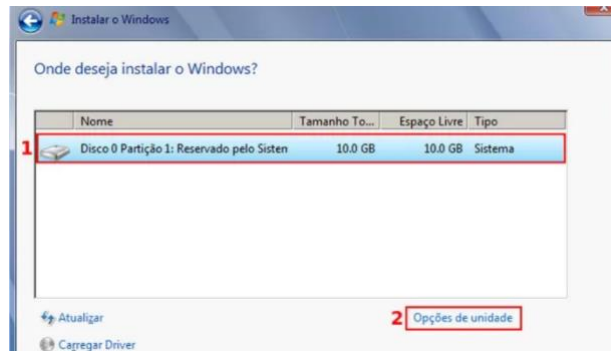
Instalar o Windows

Onde deseja instalar o Windows?

| Nome | Tamanho To... | Espaço Livre | Tipo |
|---|---|---|---|
| Disco 0 Partição 1: Reservado pelo Sisten | 10.0 GB | 10.0 GB | Sistema |

1

Atualizar

Carregar Driver

2 Opções de unidade